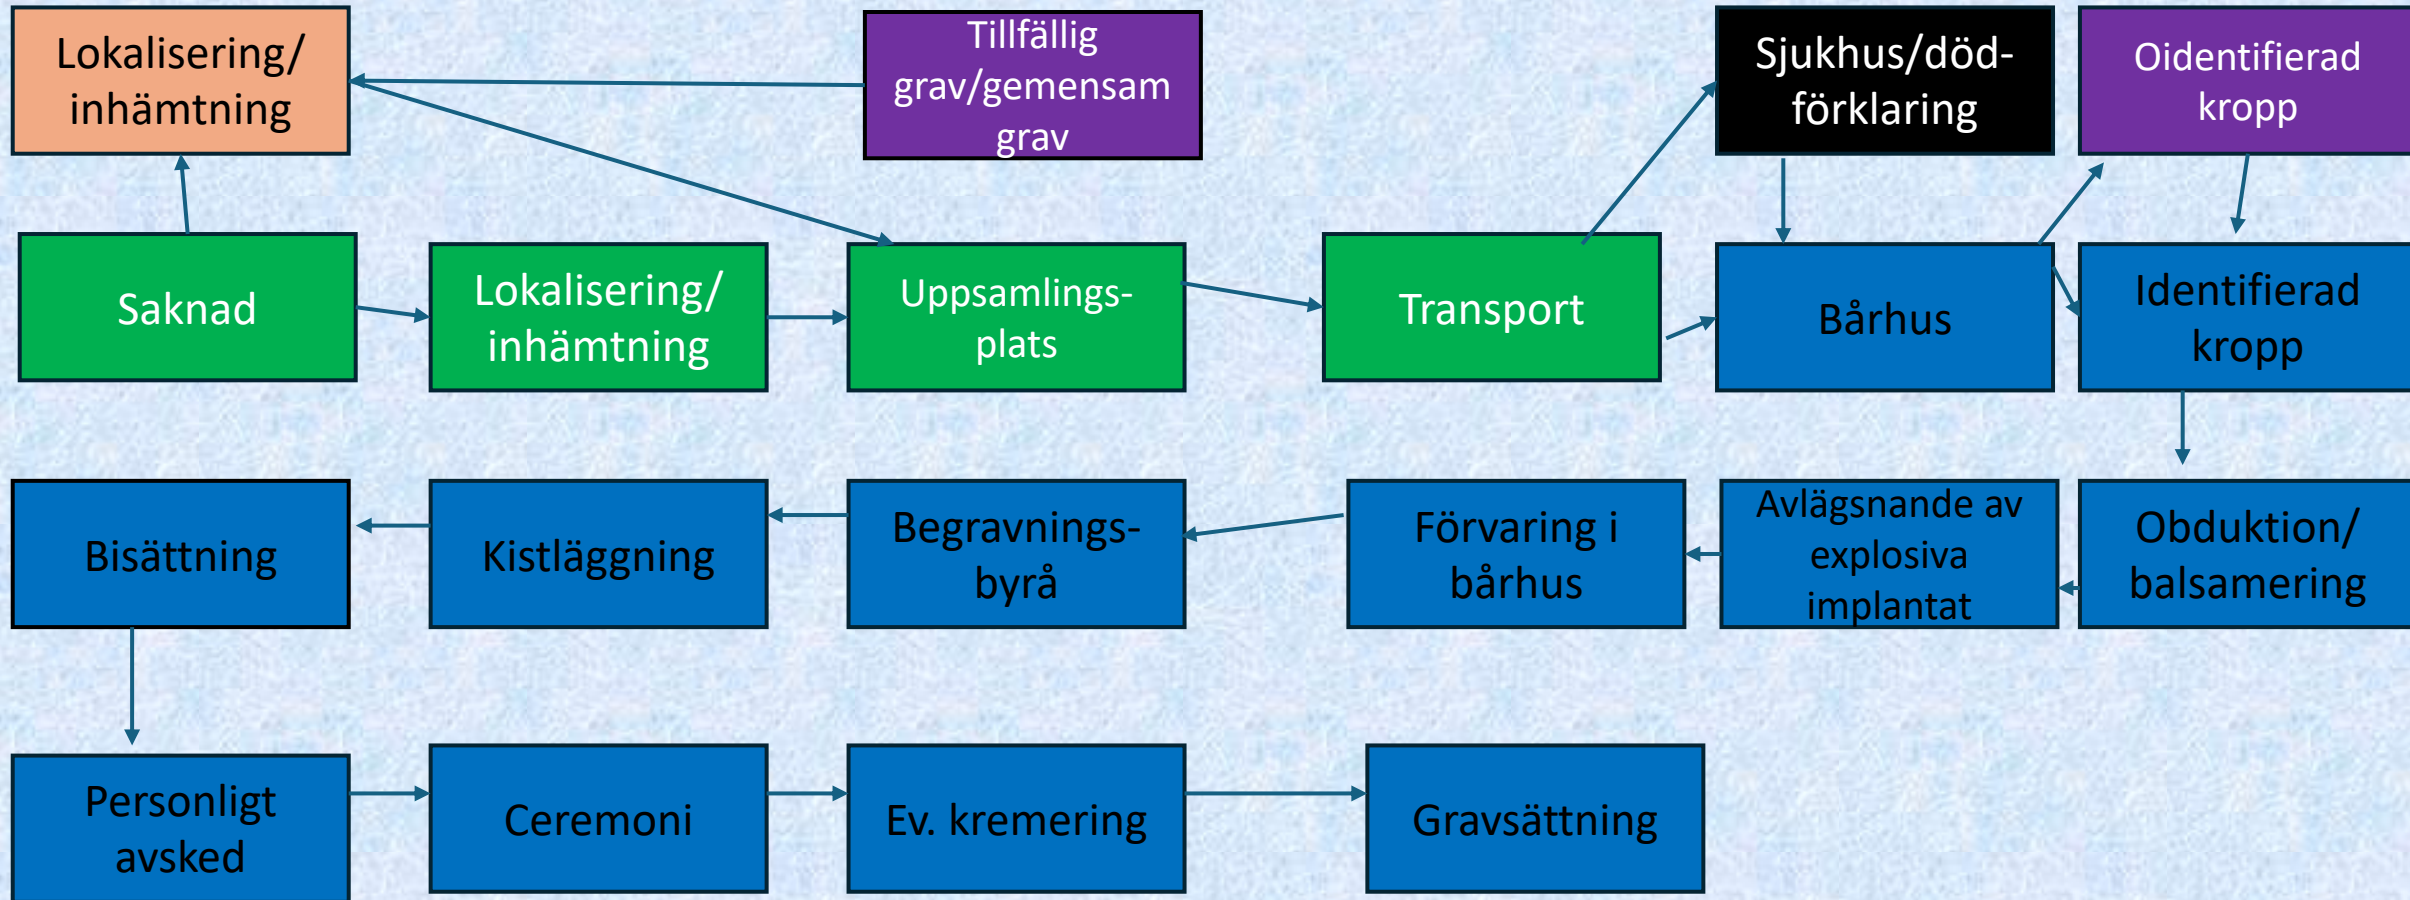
Lokalisering/ inhämtning

Tillfällig grav/gemensam grav

Sjukhus/död-förklaring

Oidentifierad kropp

Saknad

Lokalisering/ inhämtning

Uppsamlings-plats

Transport

Bårhus

Identifierad kropp

Bisättning

Kistläggning

Begravnings-byrå

Förvaring i bårhus

Avlägsnande av explosiva implantat

Obduktion/ balsamering

Personligt avsked

Ceremoni

Ev. kremering

Gravsättning